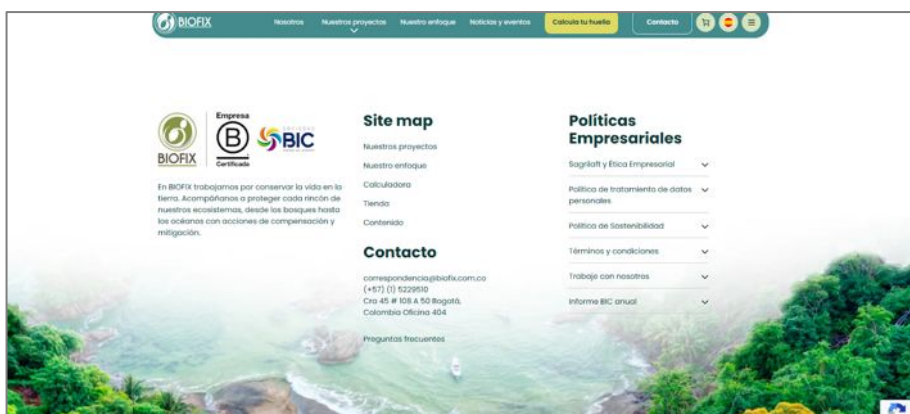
BIOFIX Nosotros Nuestros proyectos Nuestro enfoque Noticias y eventos Calcula tu huella Contacto

BIOFIX Empresa B Certificada BIC

En BIOFIX trabajamos por conservar la vida en la tierra. Acompáñanos a proteger cada rincón de nuestros ecosistemas, desde los bosques hasta los océanos con acciones de compensación y mitigación.

Site map

Nuestros proyectos

Nuestro enfoque

Calculadora

Tienda

Contenido

Contacto

correspondencia@biofix.com.co
(+57) (1) 5229510
Cra 45 # 108 A 50 Bogotá, Colombia Oficina 404

Preguntas frecuentes

Políticas Empresariales

Sagrilaft y Ética Empresarial

Política de tratamiento de datos personales

Política de Sostenibilidad

Términos y condiciones

Trabaja con nosotros

Informe BIC anual